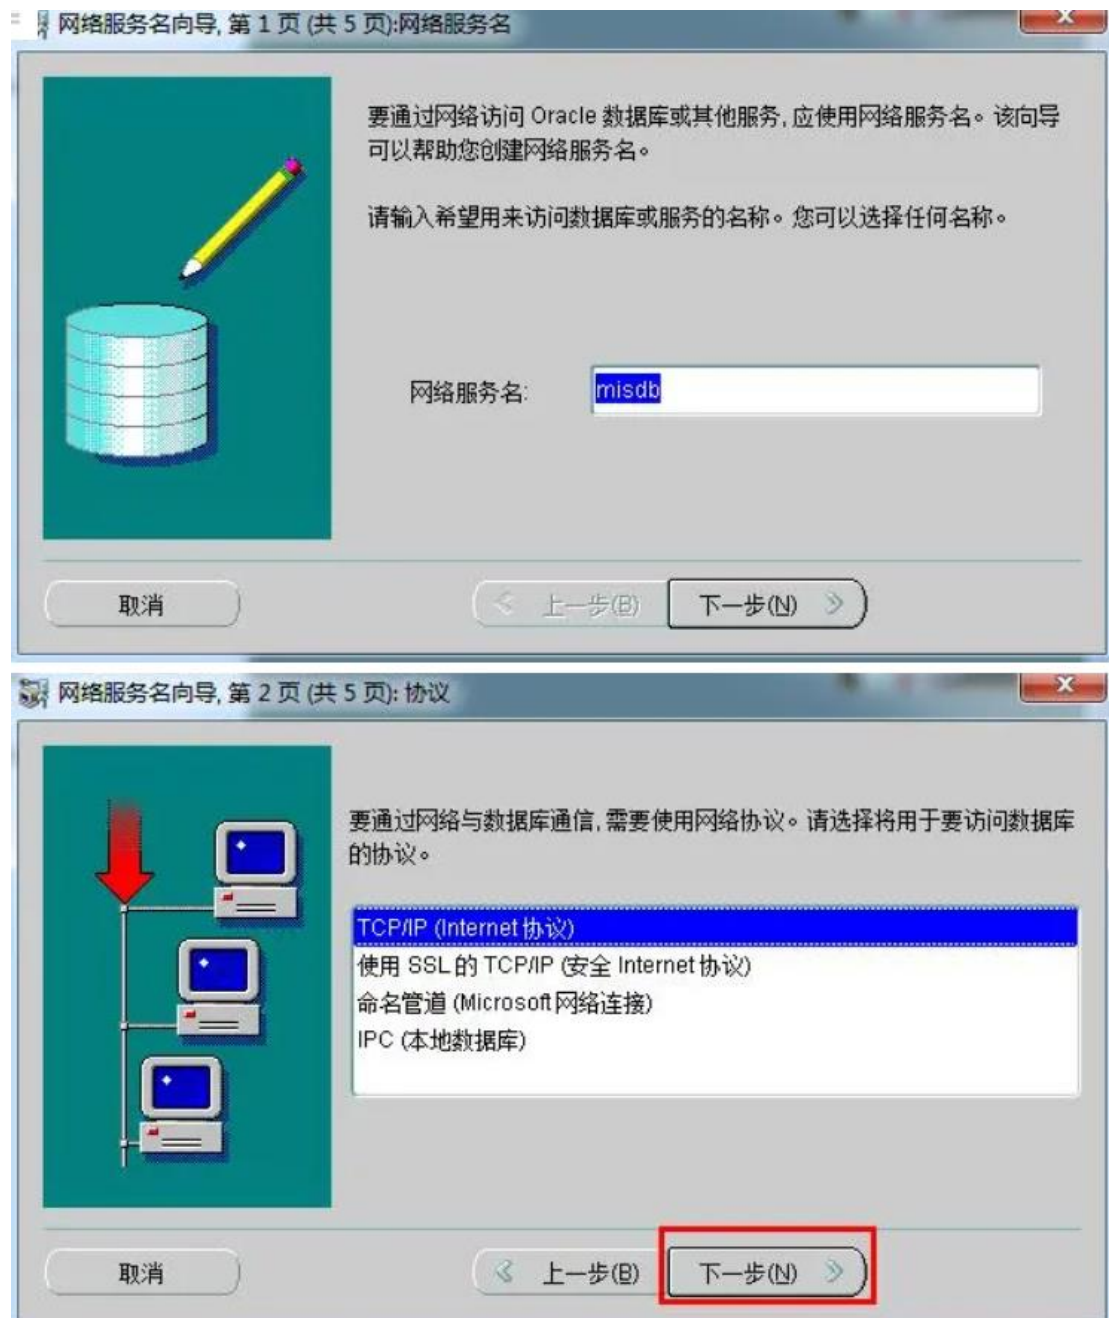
网络服务名向导, 第 1 页 (共 5 页):网络服务名

要通过网络访问 Oracle 数据库或其他服务, 应使用网络服务名。该向导可以帮助您创建网络服务名。

请输入希望用来访问数据库或服务的名称。您可以选择任何名称。

网络服务名: misdb

取消

上一步(B)

下一步(N)

网络服务名向导, 第 2 页 (共 5 页): 协议

要通过网络与数据库通信, 需要使用网络协议。请选择将用于要访问数据库的协议。

TCP/IP (Internet 协议)
使用 SSL 的 TCP/IP (安全 Internet 协议)
命名管道 (Microsoft 网络连接)
IPC (本地数据库)

取消

上一步(B)

下一步(N)